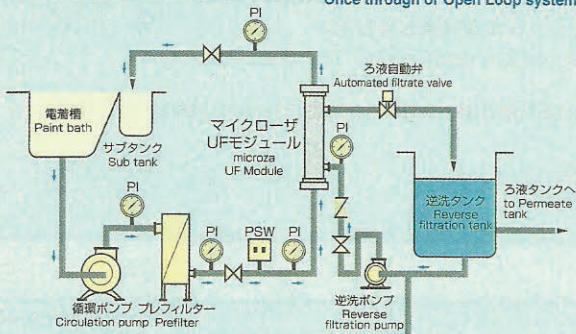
Once through or Open Loop system

PI

ろ液自動弁
Automated filtrate valve

電着槽
Paint bath

サブタンク
Sub tank

マイクローザ
UFモジュール
microza
UF Module

PI

PI

逆洗タンク
Reverse filtration tank

ろ液タンクへ
to Permeate tank

PI

PSW

PI

循環ポンプ
Circulation pump

プレフィルター
Prefilter

逆洗ポンプ
Reverse filtration pump